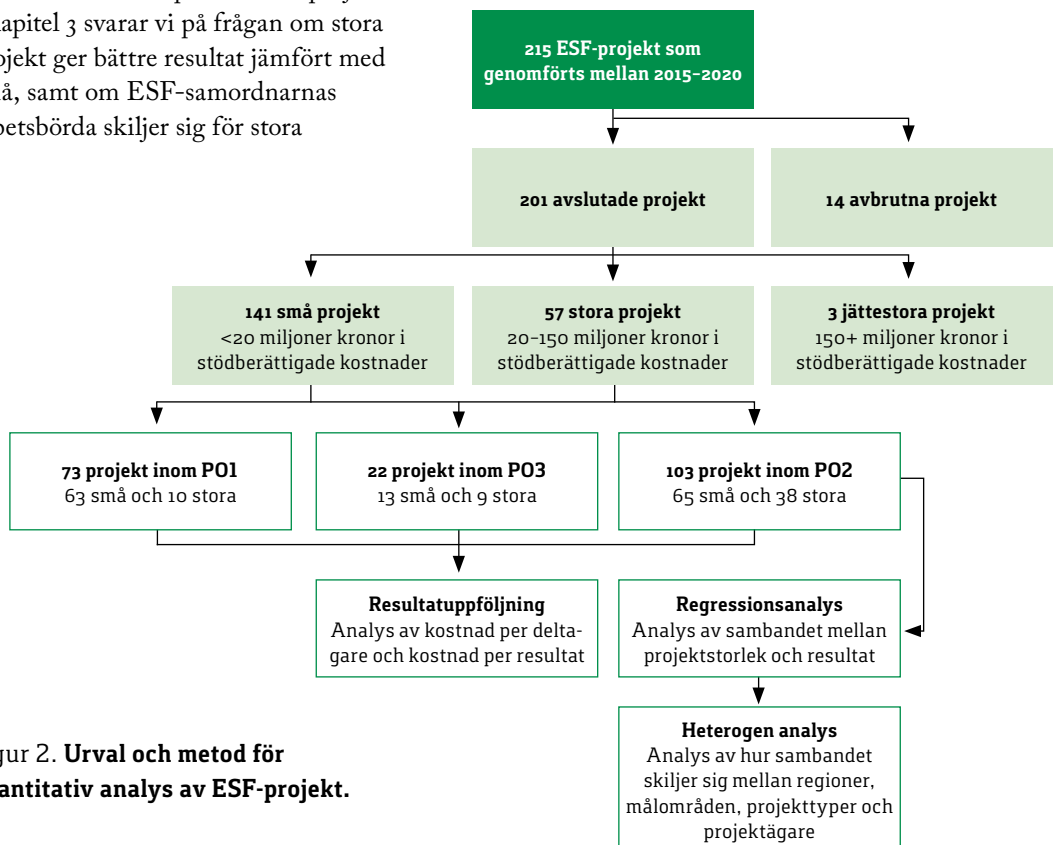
apitel 3 svarar vi på frågan om stora ojekt ger bättre resultat jämfört med å, samt om ESF-samordnarnas betsbörda skiljer sig för stora

215 ESF-projekt som genomförts mellan 2015–2020

201 avslutade projekt

14 avbrutna projekt

141 små projekt
<20 miljoner kronor i stödberättigade kostnader

57 stora projekt
20–150 miljoner kronor i stödberättigade kostnader

3 jättestora projekt
150+ miljoner kronor i stödberättigade kostnader

73 projekt inom PO1
63 små och 10 stora

22 projekt inom PO3
13 små och 9 stora

103 projekt inom PO2
65 små och 38 stora

Resultatuppföljning
Analys av kostnad per deltagare och kostnad per resultat

Regressionsanalys
Analys av sambandet mellan projektstorlek och resultat

Heterogen analys
Analys av hur sambandet skiljer sig mellan regioner, målområden, projekttyper och projektägare

gur 2. **Urval och metod för antitativ analys av ESF-projekt.**